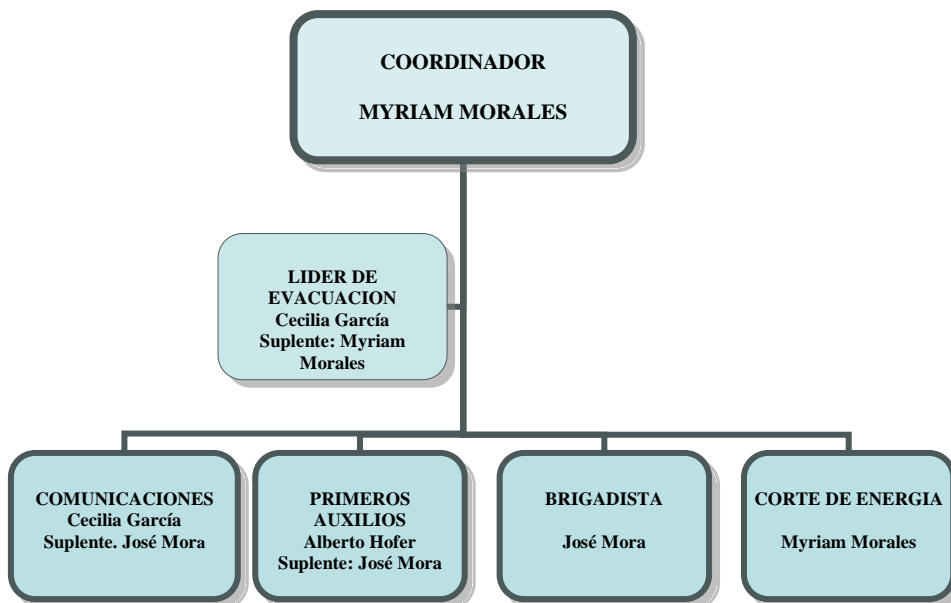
COORDINADOR

MYRIAM MORALES

LIDER DE EVACUACION
Cecilia García
Suplente: Myriam Morales

COMUNICACIONES
Cecilia García
Suplente. José Mora

PRIMEROS AUXILIOS
Alberto Hofer
Suplente: José Mora

BRIGADISTA

José Mora

CORTE DE ENERGIA

Myriam Morales